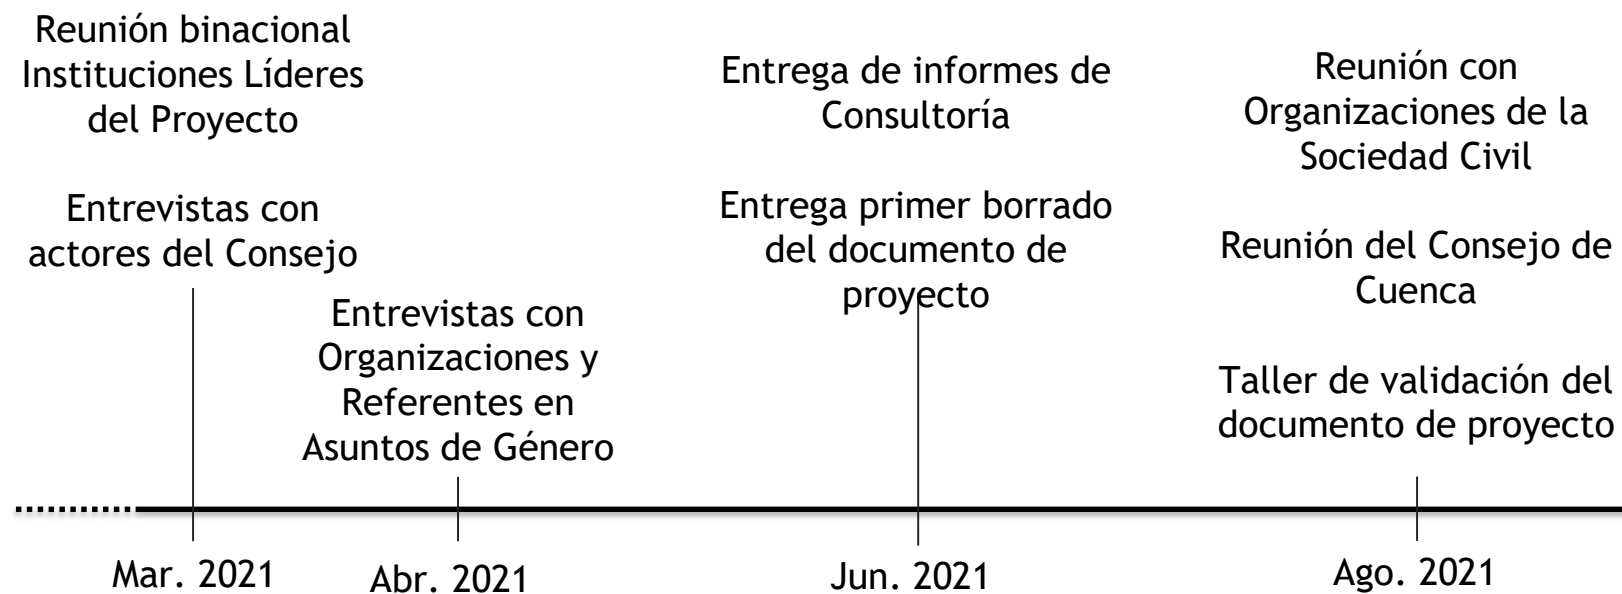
Reunión binacional Instituciones Líderes del Proyecto

Entrevistas con actores del Consejo

Mar. 2021

Entrevistas con Organizaciones y Referentes en Asuntos de Género

Abr. 2021

Entrega de informes de Consultoría

Entrega primer borrado del documento de proyecto

Jun. 2021

Reunión con Organizaciones de la Sociedad Civil

Reunión del Consejo de Cuenca

Taller de validación del documento de proyecto

Ago. 2021